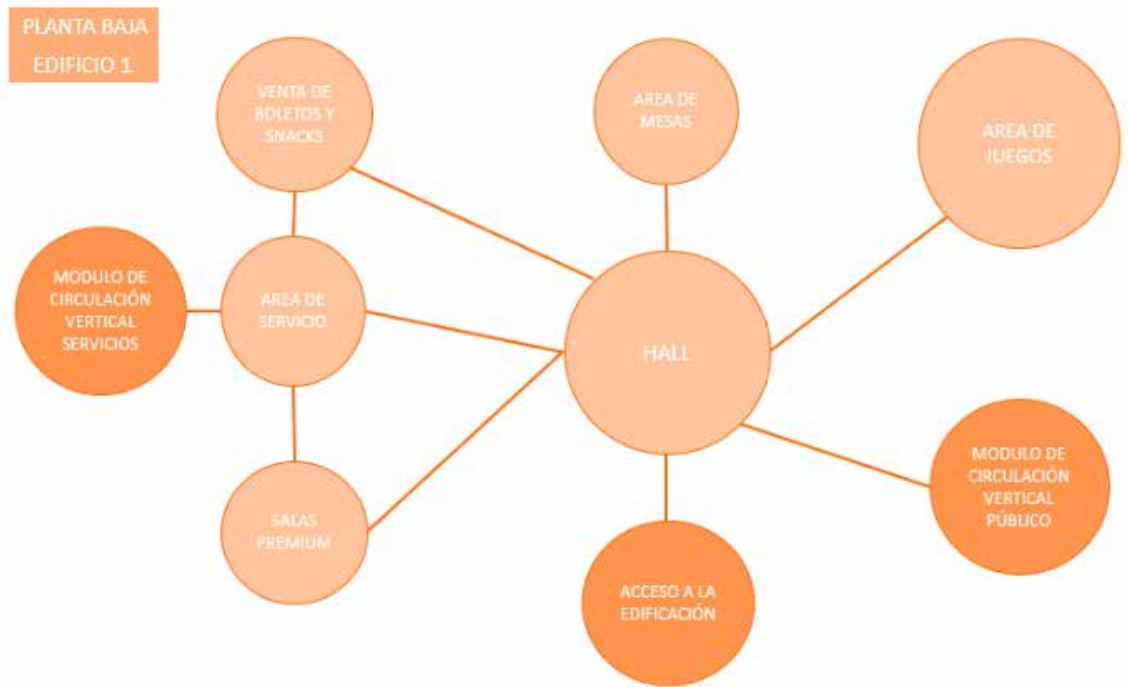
PLANTA BAJA
EDIFICIO 1

VENTA DE BOLETOS Y SNACKS

AREA DE MESAS

AREA DE JUEGOS

MODULO DE CIRCULACIÓN VERTICAL SERVICIOS

AREA DE SERVICIO

HALL

SALAS PREMIUM

MODULO DE CIRCULACIÓN VERTICAL PÚBLICO

ACCESO A LA EDIFICACIÓN